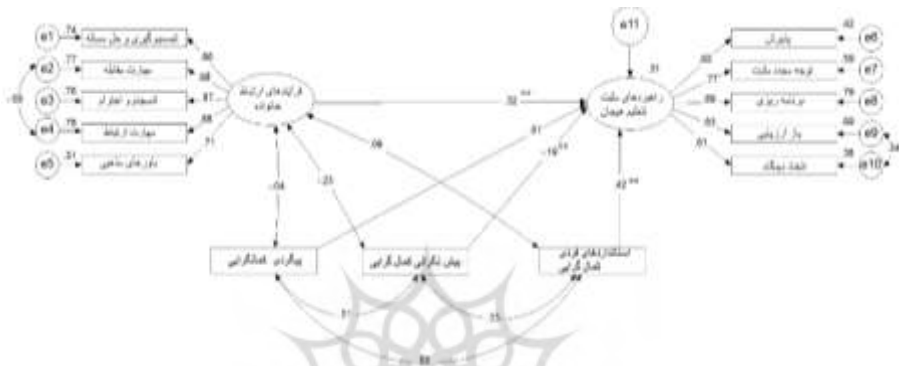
e1
e2
e3
e4
e5
-.03
.74
.77
.76
.78
.51
تصمیم گیری و حل مسئله
مهارت مقابله
اطمینان و اعتبار
مهارت ارتباط
باورهای مذهبی
.86
.88
.87
.88
.71
فرایندهای ارتباط خانواده
.32 **
.06
.01
-.19 **
-.04
-.23
e11
.31
راهبردهای مثبت تنظیم هیجان
.42 **
.82
.77
.89
.83
.61
پذیرش
توجه مجدد مثبت
برنامه ریزی
باز ارزیابی
دیدگاه
.42
.59
.79
.69
.38
e6
e7
e8
e9
e10
.34
بهنجار کمالگرایی
پیش نگرانی کمال گرایی
استانداردهای فردی کمال گرایی
.51
.55
.68